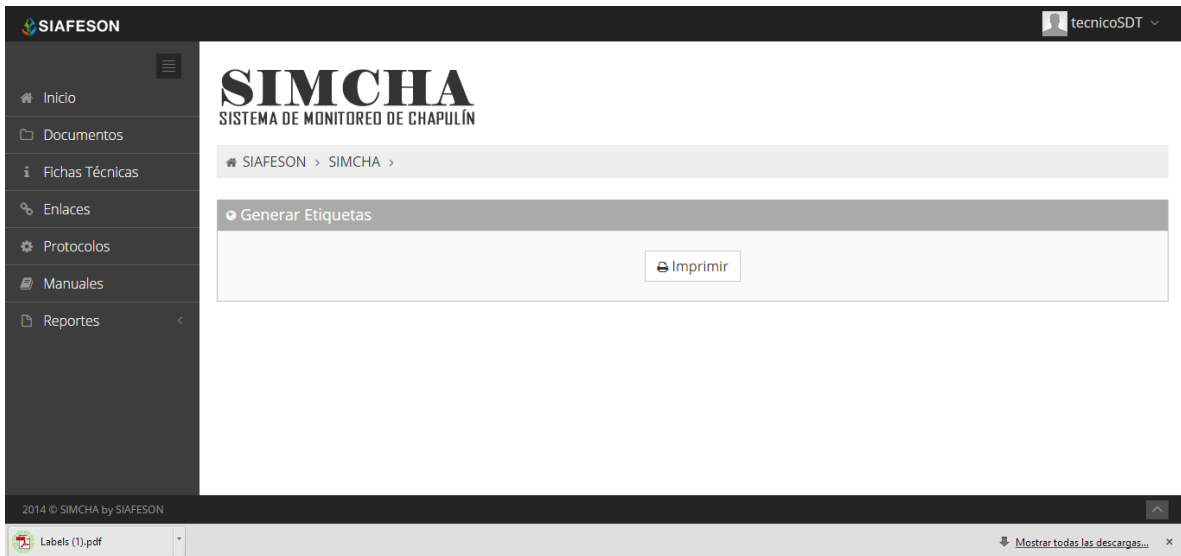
SIAFESON

tecnicoSDT

Inicio

Documentos

Fichas Técnicas

Enlaces

Protocolos

Manuales

Reportes

SIMCHA
SISTEMA DE MONITOREO DE CHAPULÍN

SIAFESON › SIMCHA ›

Generar Etiquetas

Imprimir

2014 © SIMCHA by SIAFESON

Labels (1).pdf

Mostrar todas las descargas... ×